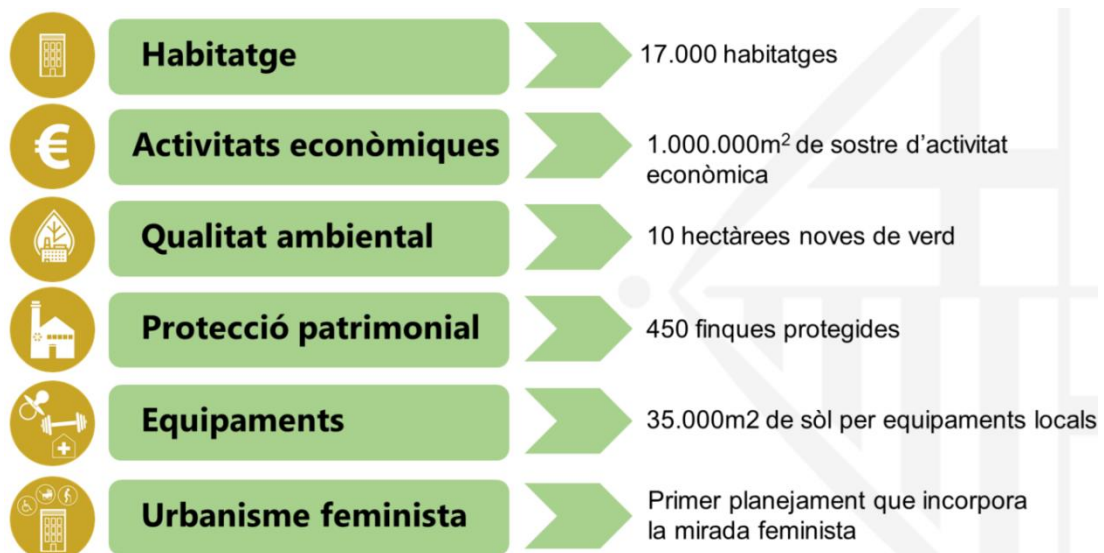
Habitatge

17.000 habitatges

Activitats econòmiques

1.000.000m$^2$ de sostre d'activitat econòmica

Qualitat ambiental

10 hectàrees noves de verd

Protecció patrimonial

450 finques protegides

Equipaments

35.000m2 de sòl per equipaments locals

Urbanisme feminista

Primer planejament que incorpora la mirada feminista